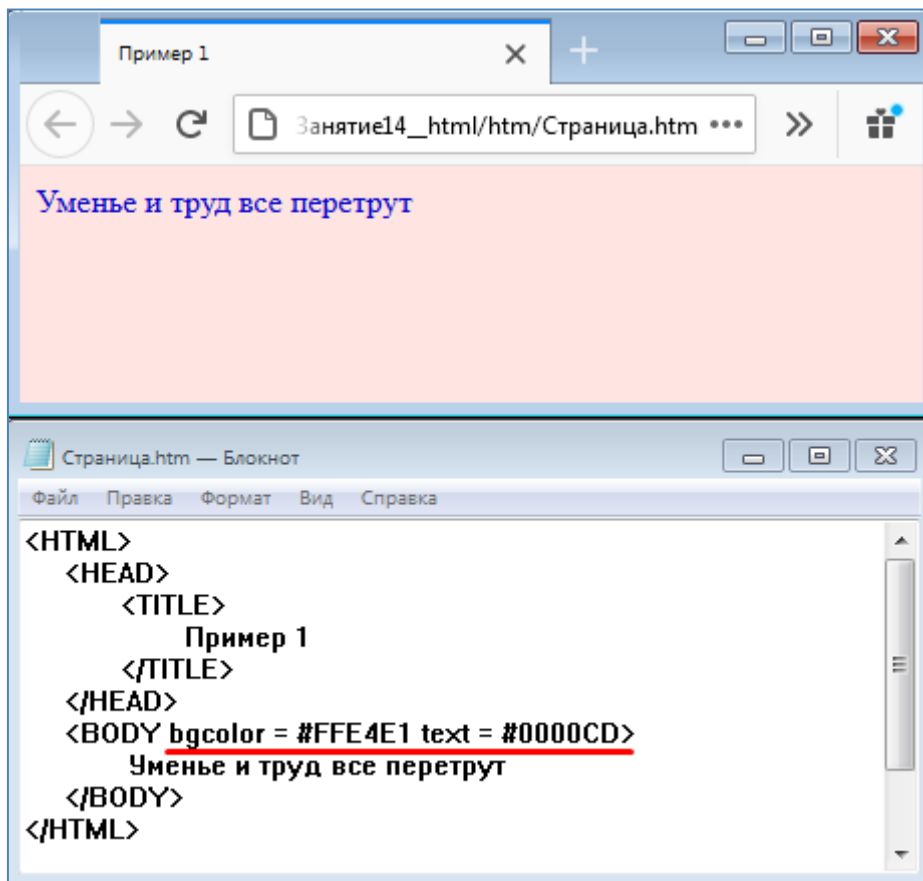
Пример 1

Занятие14__html/htm/Страница.htm •••

Уменье и труд все перетрут

Страница.htm — Блокнот

Файл Правка Формат Вид Справка

<HTML>
<HEAD>
<TITLE>
Пример 1
</TITLE>
</HEAD>
<BODY bgcolor = #FFE4E1 text = #0000CD>
Уменье и труд все перетрут
</BODY>
</HTML>